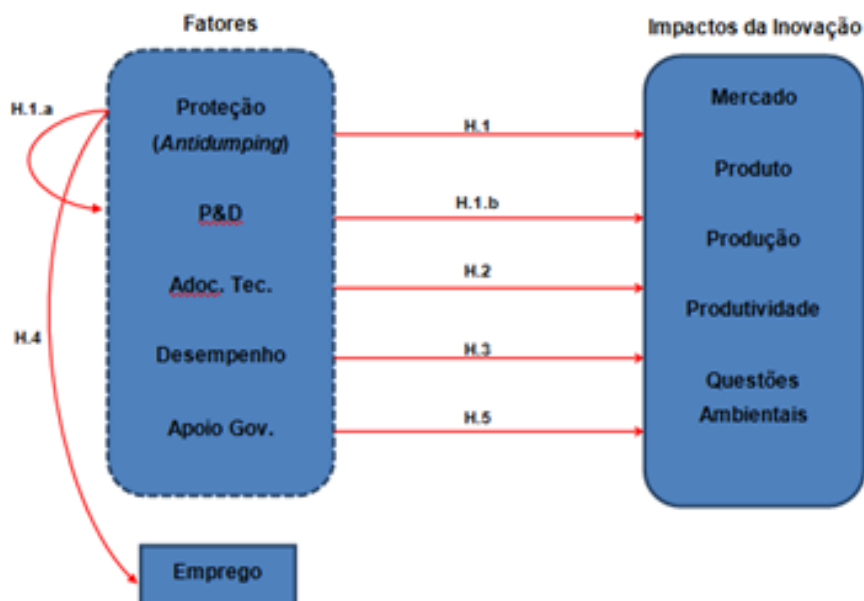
Fatores

Impactos da Inovação

H.1.a

Proteção (*Antidumping*)

P&D

Adoc. Tec.

Desempenho

Apoio Gov.

H.4

H.1

H.1.b

H.2

H.3

H.5

Mercado

Produto

Produção

Produtividade

Questões Ambientais

Emprego